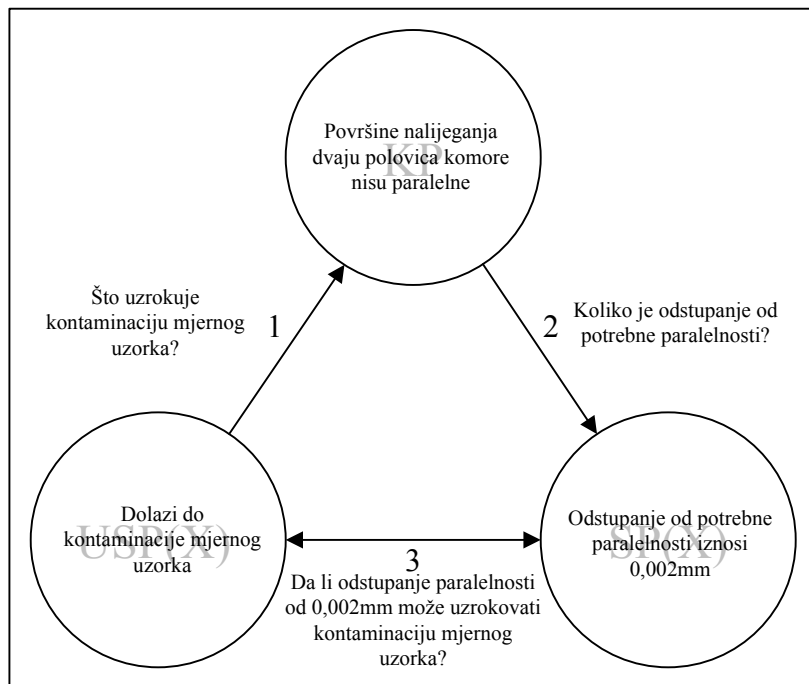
Površine nalijeganja dvaju polovica komore nisu paralelne
KP

Što uzrokuje kontaminaciju mjernog uzorka?

1

2

Koliko je odstupanje od potrebne paralelnosti?

Dolazi do kontaminacije mjernog uzorka
USP(X)

3

Odstupanje od potrebne paralelnosti iznosi 0,002mm
SP(X)

Da li odstupanje paralelnosti od 0,002mm može uzrokovati kontaminaciju mjernog uzorka?